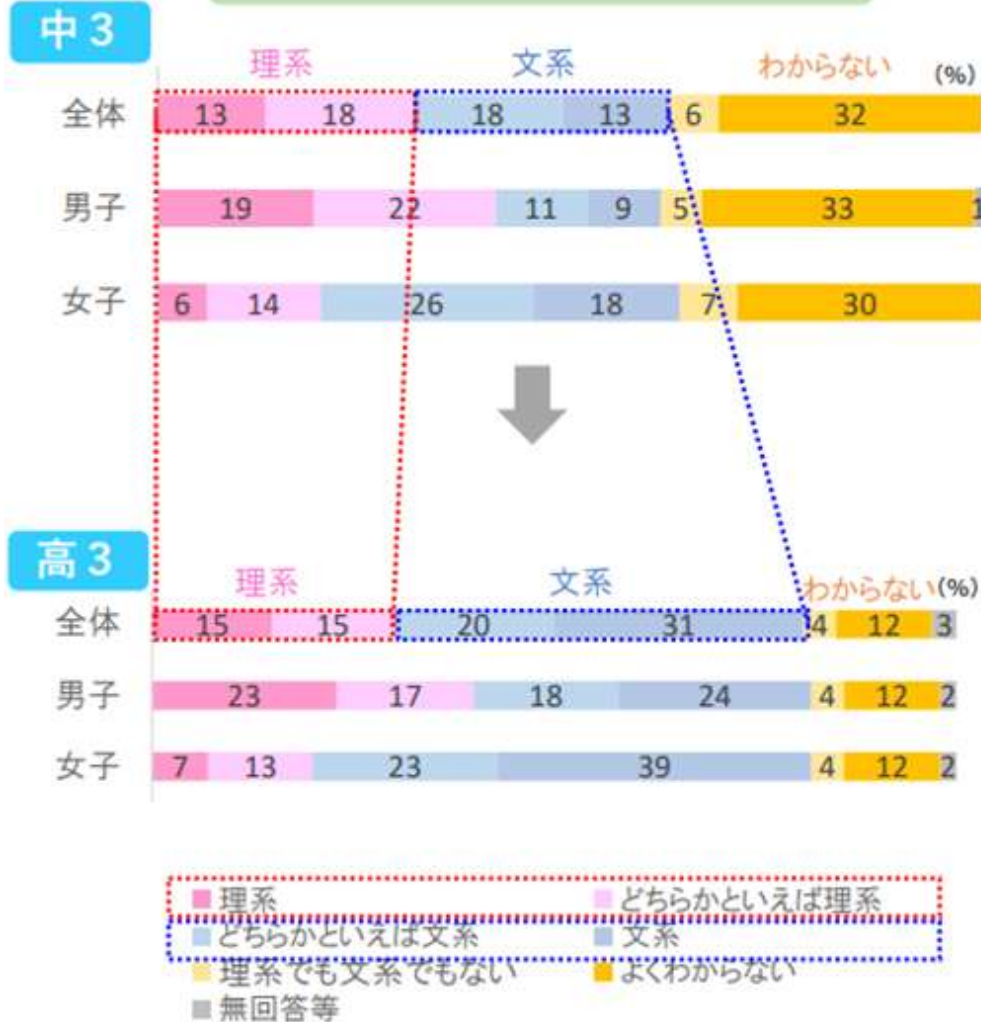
中3

理系　文系　わからない　(%)

| | | | | | | | |
|---|---|---|---|---|---|---|---|
| 全体 | 13 | 18 | 18 | 13 | 6 | 32 | |
| 男子 | 19 | 22 | 11 | 9 | 5 | 33 | 1 |
| 女子 | 6 | 14 | 26 | 18 | 7 | 30 | |

高3

理系　文系　わからない(%)

| | | | | | | | |
|---|---|---|---|---|---|---|---|
| 全体 | 15 | 15 | 20 | 31 | 4 | 12 | 3 |
| 男子 | 23 | 17 | 18 | 24 | 4 | 12 | 2 |
| 女子 | 7 | 13 | 23 | 39 | 4 | 12 | 2 |

理系　どちらかといえば理系
どちらかといえば文系　文系
理系でも文系でもない　よくわからない
無回答等